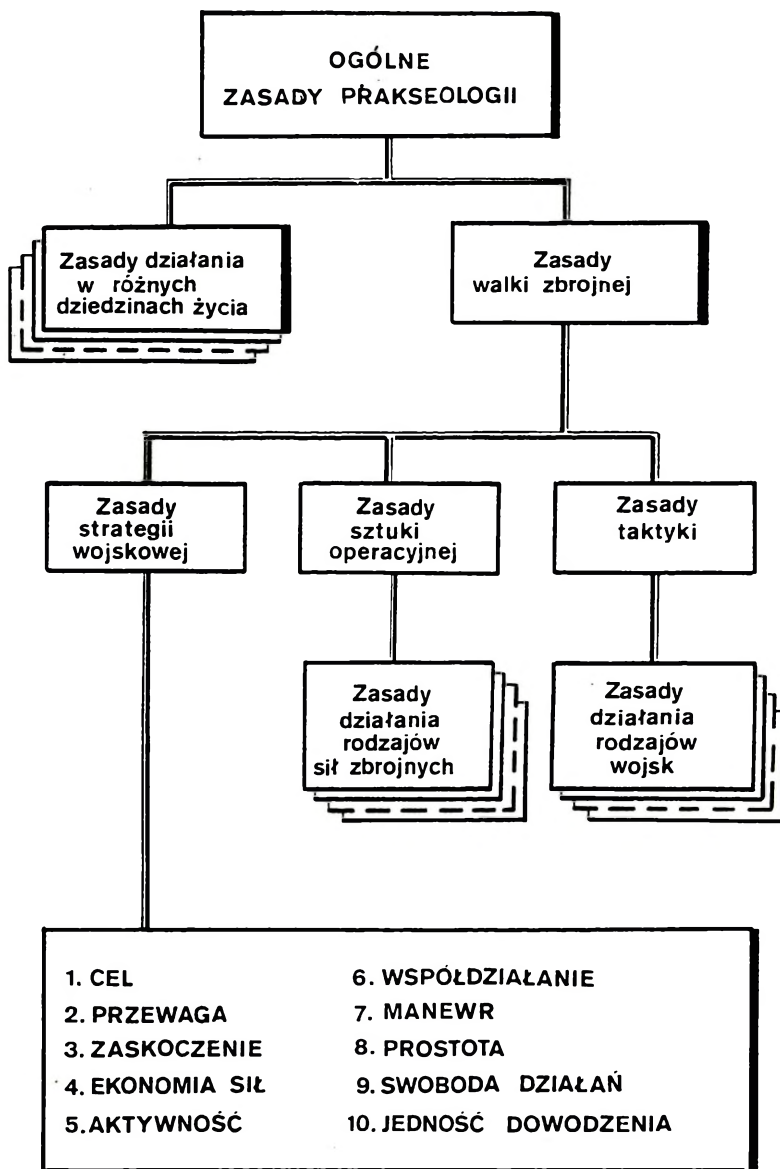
OGÓLNE ZASADY PRAKSEOLOGII

Zasady działania w różnych dziedzinach życia

Zasady walki zbrojnej

Zasady strategii wojskowej

Zasady sztuki operacyjnej

Zasady taktyki

Zasady działania rodzajów sił zbrojnych

Zasady działania rodzajów wojsk

1. CEL
2. PRZEWAGA
3. ZASKOCZENIE
4. EKONOMIA SIŁ
5. AKTYWNOŚĆ

6. WSPÓŁDZIAŁANIE
7. MANEWR
8. PROSTOTA
9. SWOBODA DZIAŁAŃ
10. JEDNOŚĆ DOWODZENIA